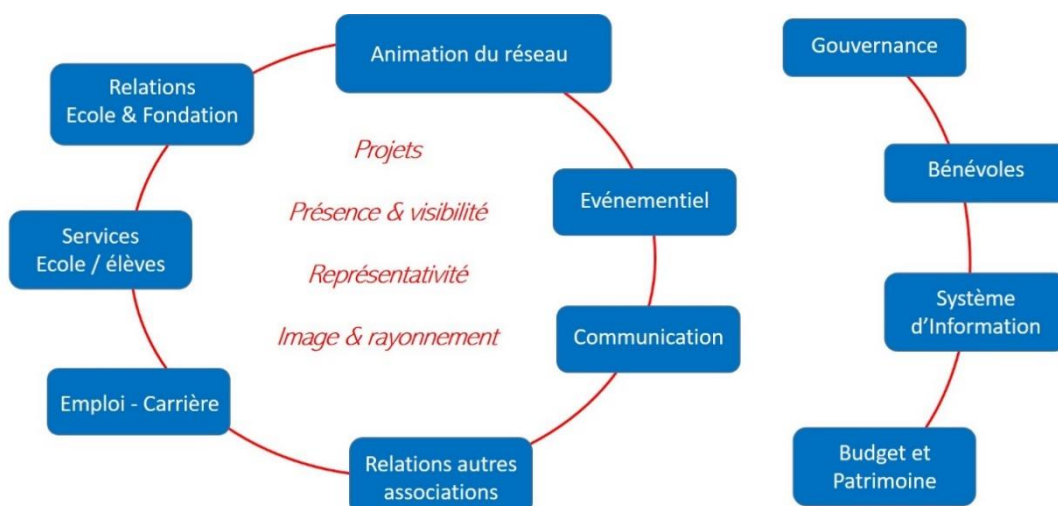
Animation du réseau

Evénementiel

Communication

Relations autres associations

Emploi - Carrière

Services Ecole / élèves

Relations Ecole & Fondation

Projets

Présence & visibilité

Représentativité

Image & rayonnement

Gouvernance

Bénévoles

Système d'Information

Budget et Patrimoine